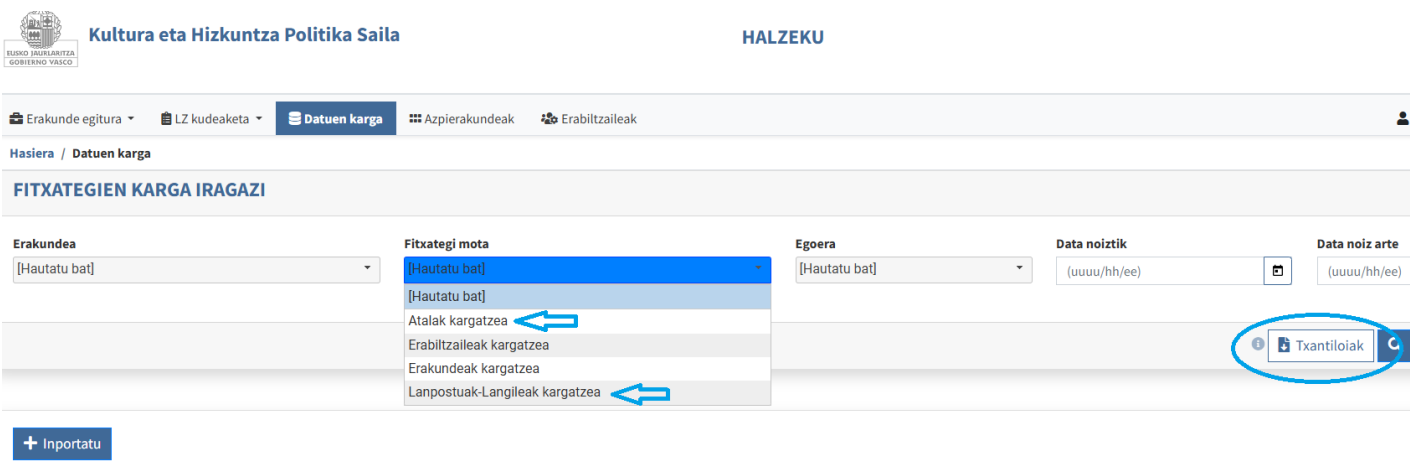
EUSKO JAURLARITZA
GOBIERNO VASCO

Kultura eta Hizkuntza Politika Saila

HALZEKU

Erakunde egitura ▾ LZ kudeaketa ▾ Datuen karga Azpierakundeak Erabiltzaileak

Hasiera / Datuen karga

FITXATEGIEN KARGA IRAGAZI

Erakundea
[Hautatu bat]

Fitxategi mota
[Hautatu bat]
[Hautatu bat]
Atalak kargatzea
Erabiltzaileak kargatzea
Erakundeak kargatzea
Lanpostuak-Langileak kargatzea

Egoera
[Hautatu bat]

Data noiztik
(uuuu/hh/ee)

Data noiz arte
(uuuu/hh/ee)

Txantiloiak

+ Inportatu